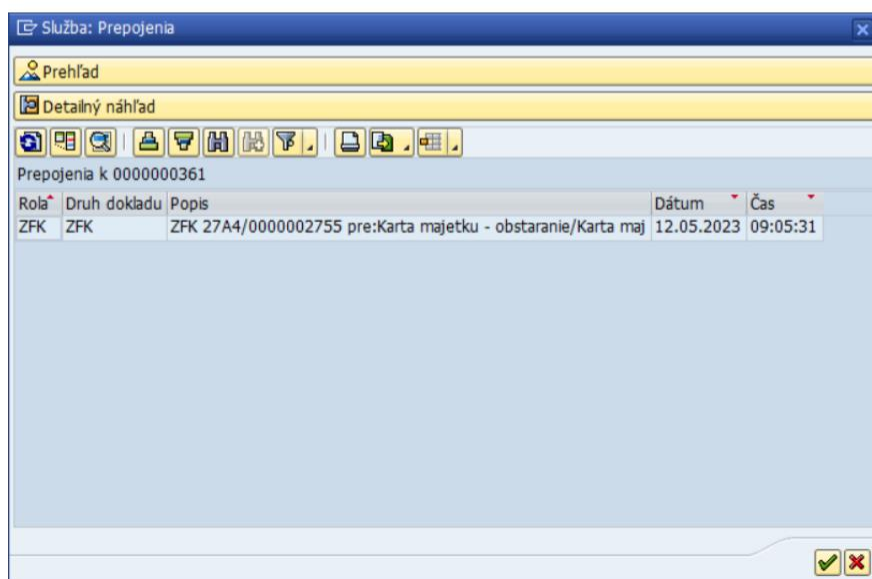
Služba: Prepojenia

Prehľad

Detailný náhľad

Prepojenia k 0000000361

| Rola | Druh dokladu | Popis | Dátum | Čas |
|---|---|---|---|---|
| ZFK | ZFK | ZFK 27A4/0000002755 pre:Karta majetku - obstaranie/Karta maj | 12.05.2023 | 09:05:31 |